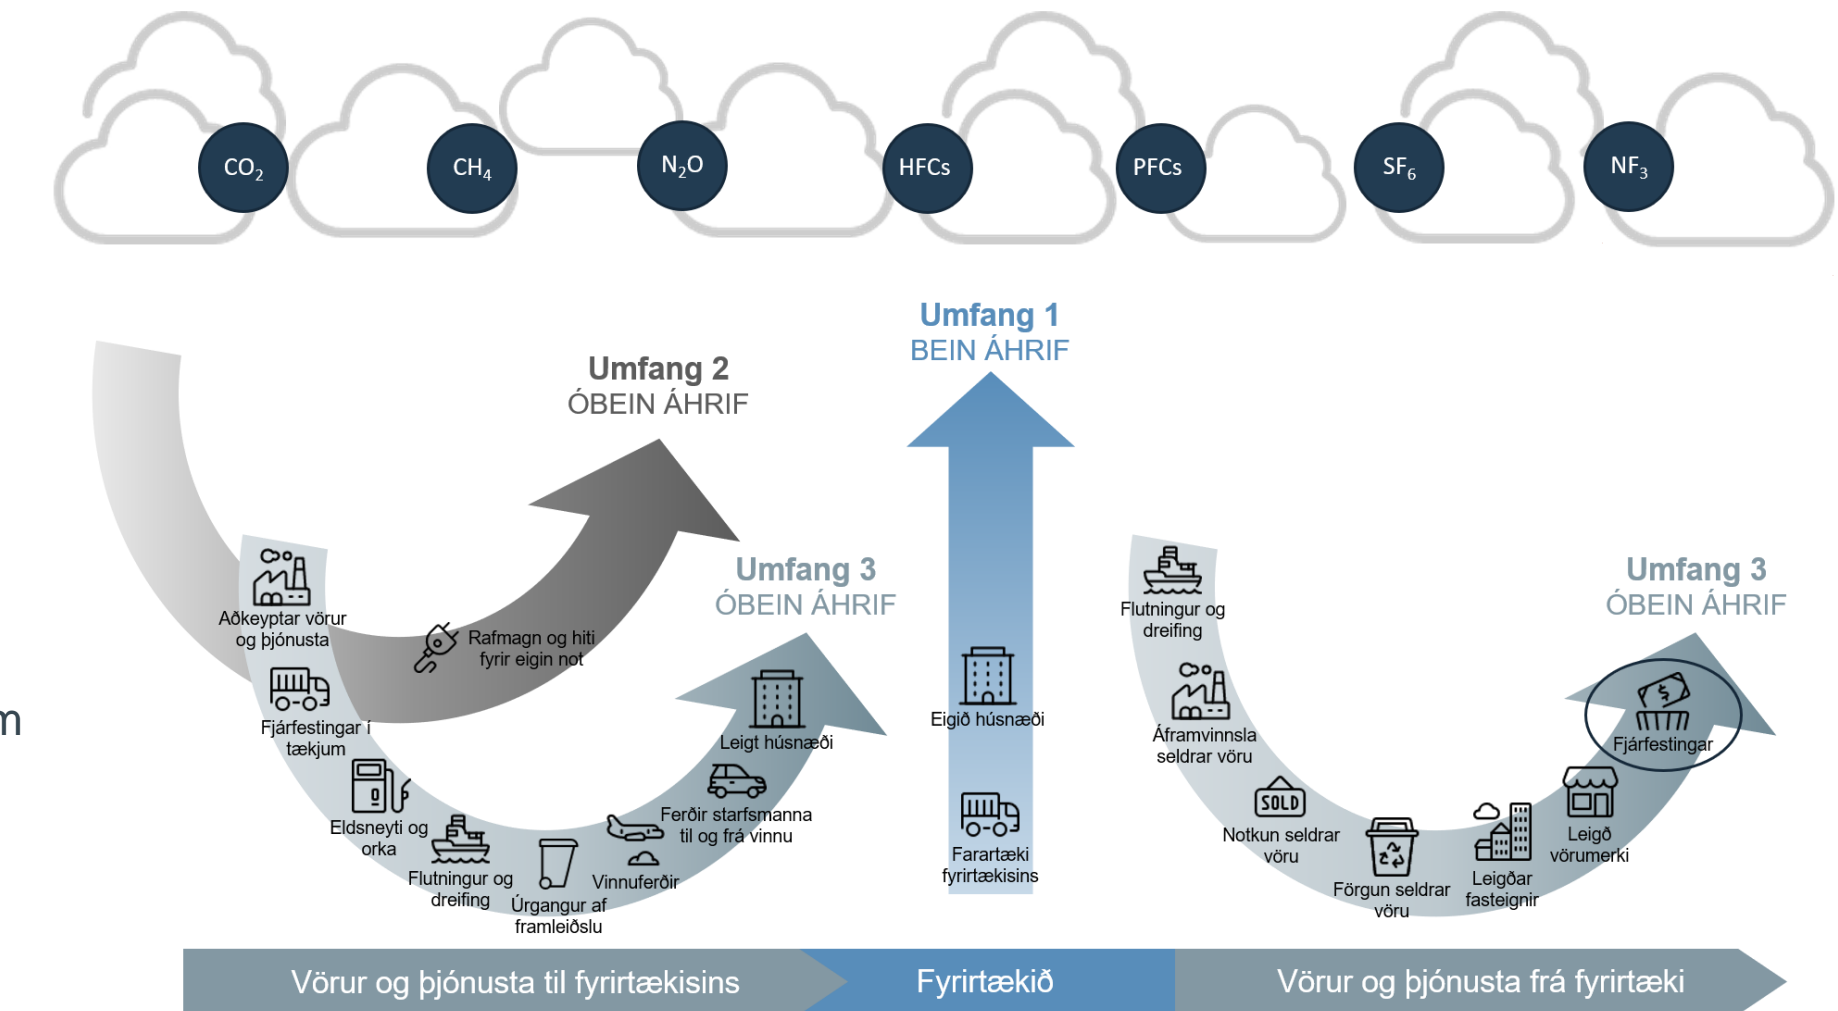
$CO_2$ $CH_4$ $N_2O$ HFCs PFCs $SF_6$ $NF_3$

Umfang 1
BEIN ÁHRIF

Umfang 2
ÓBEIN ÁHRIF

Umfang 3
ÓBEIN ÁHRIF

Umfang 3
ÓBEIN ÁHRIF

Aðkeyptar vörur og þjónusta

Rafmagn og hiti fyrir eigin not

Fjárfestingar í tækjum

Eldsneyti og orka

Flutningur og dreifing

Úrgangur af framleiðslu

Vinnuferðir

Ferðir starfsmanna til og frá vinnu

Leigt húsnæði

Eigið húsnæði

Farartæki fyrirtækisins

Flutningur og dreifing

Áframvinnsla seldrar vöru

Notkun seldrar vöru

Förgun seldrar vöru

Leigðar fasteignir

Leigð vörumerki

Fjárfestingar

m

Vörur og þjónusta til fyrirtækisins

Fyrirtækið

Vörur og þjónusta frá fyrirtæki